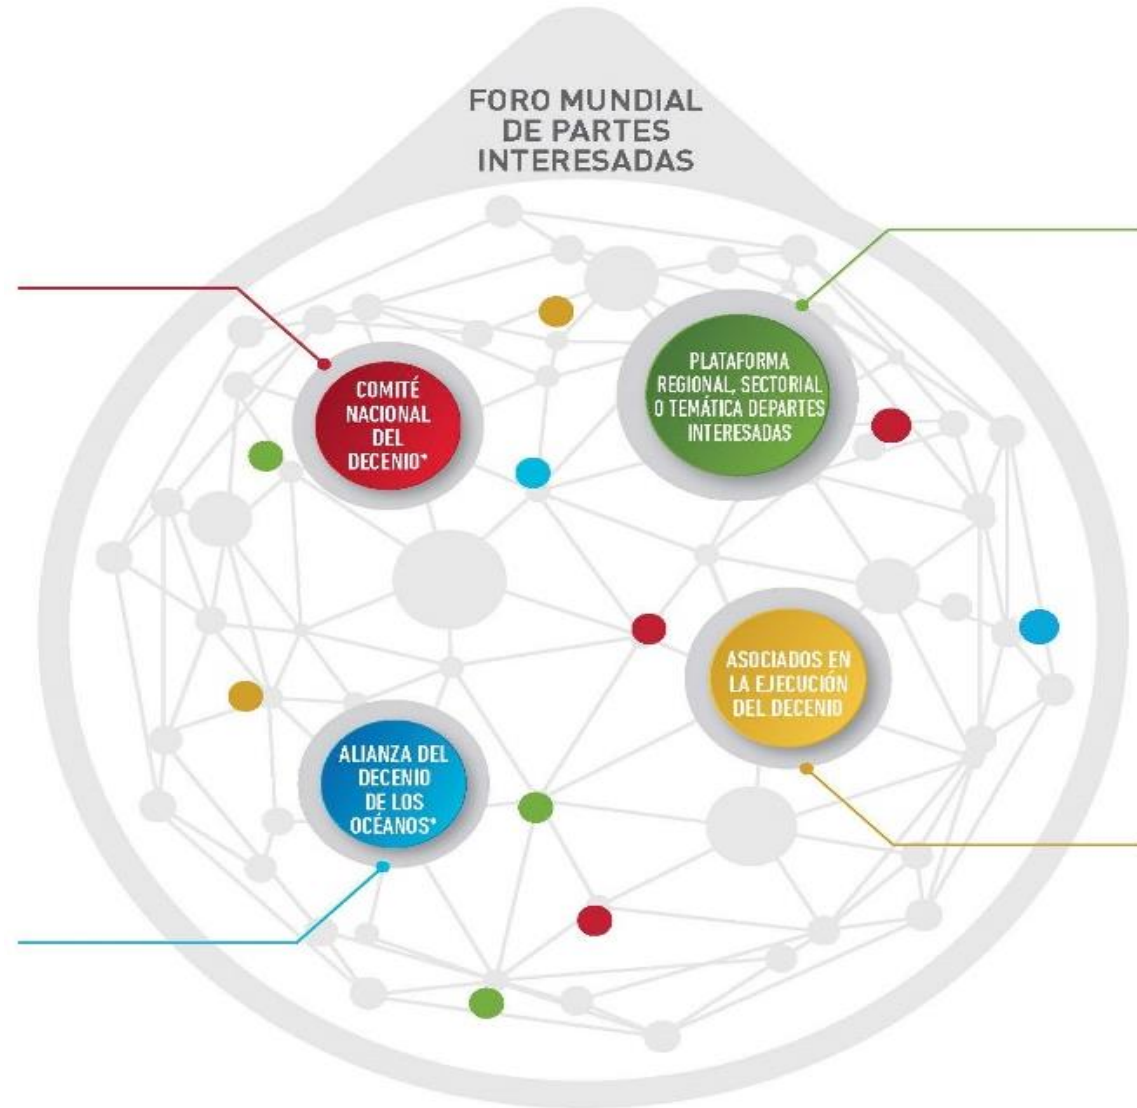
FORO MUNDIAL DE PARTES INTERESADAS

COMITÉ NACIONAL DEL DECENIO*

PLATAFORMA REGIONAL, SECTORIAL O TEMÁTICA DEPARTES INTERESADAS

ASOCIADOS EN LA EJECUCIÓN DEL DECENIO

ALIANZA DEL DECENIO DE LOS OCÉANOS*